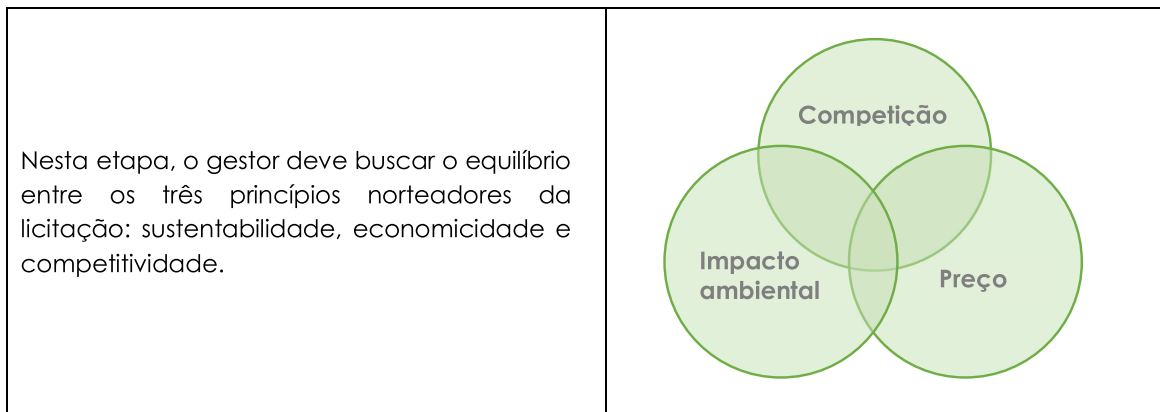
| Nesta etapa, o gestor deve buscar o equilíbrio entre os três princípios norteadores da licitação: sustentabilidade, economicidade e competitividade. | Competição<br>Impacto ambiental<br>Preço |
|---|---|